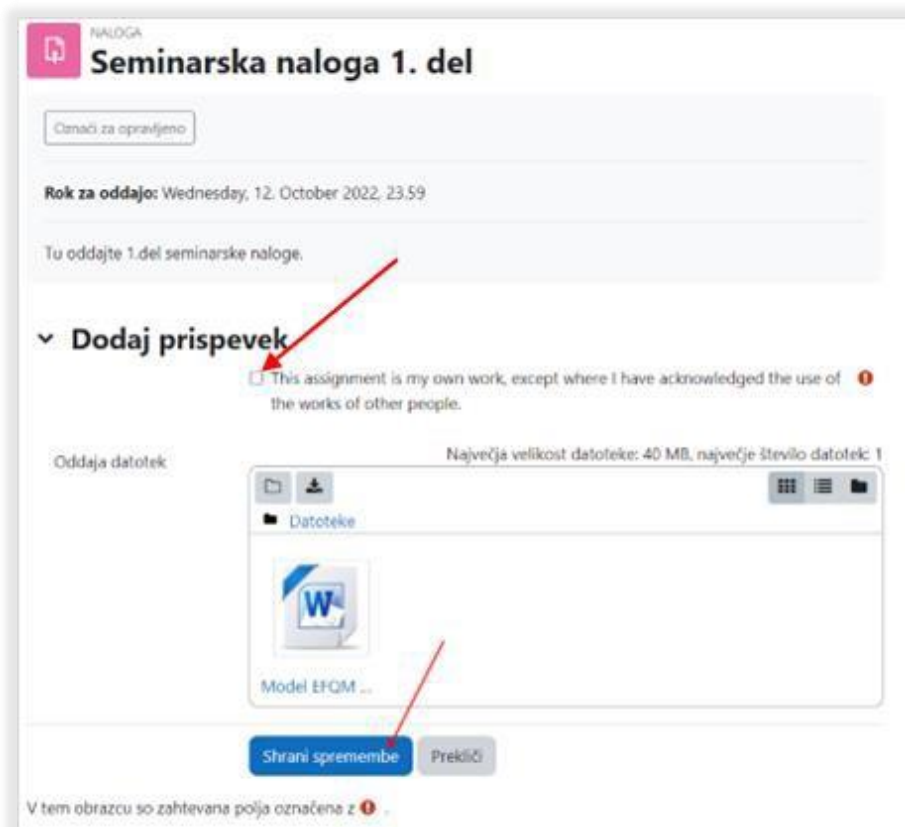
NALOGA
Seminarska naloga 1. del

Označi za opravljeno

Rok za oddajo: Wednesday, 12. October 2022, 23.59

Tu oddajte 1.del seminarske naloge.

Dodaj prispevek

This assignment is my own work, except where I have acknowledged the use of the works of other people.

Oddaja datotek

Največja velikost datoteke: 40 MB, največje število datotek: 1

Datoteke

Model EFQM ...

Shrani spremembe

Prekliči

V tem obrazcu so zahtevana polja označena z .